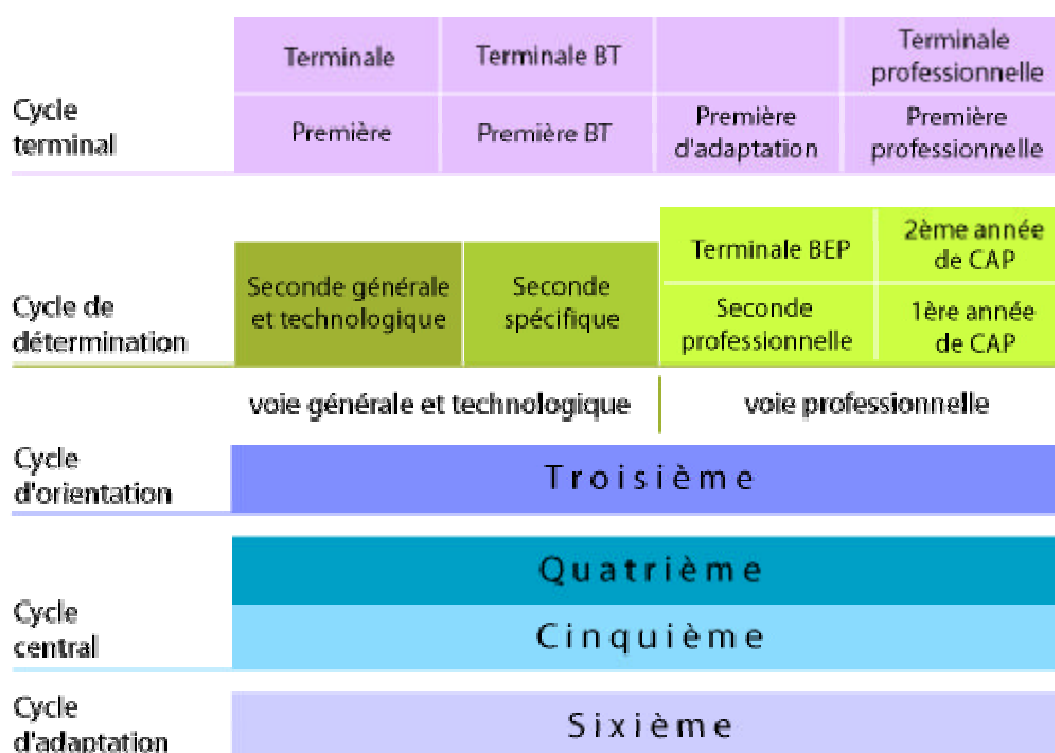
| Cycle terminal | Terminale | Terminale BT | | Terminale professionnelle |
|---|---|---|---|---|
| | Première | Première BT | Première d'adaptation | Première professionnelle |

| Cycle de détermination | Seconde générale et technologique | Seconde spécifique | Terminale BEP | 2ème année de CAP |
|---|---|---|---|---|
| | | | Seconde professionnelle | 1ère année de CAP |

voie générale et technologique

voie professionnelle

Cycle d'orientation

Troisième

Cycle central

Quatrième

Cinquième

Cycle d'adaptation

Sixième